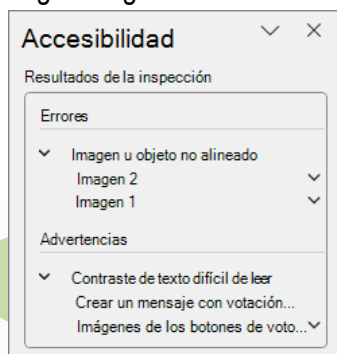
Accesibilidad

Resultados de la inspección

Errores

Imagen u objeto no alineado

Imagen 2

Imagen 1

Advertencias

Contraste de texto difícil de leer

Crear un mensaje con votación...

Imágenes de los botones de voto...